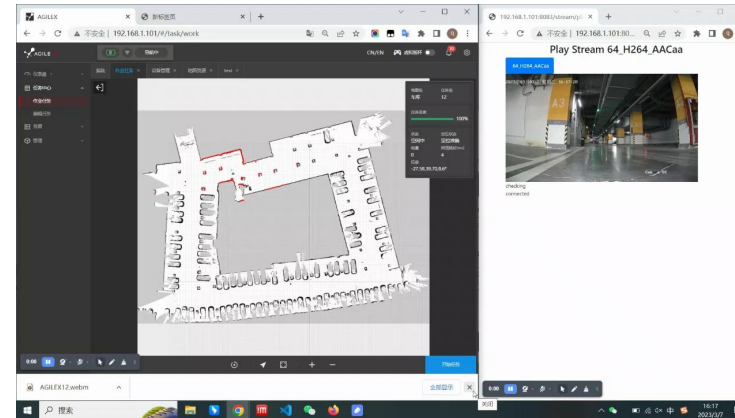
AGILEX
新标签页
不安全 | 192.168.1.101/#/task/work
CN/EN
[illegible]
首页
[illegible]
100%
12
-27.56,35.73,0.47
开始任务
AGILEX12.webm
全部显示
关闭
搜索
192.168.1.101:8083/stream/pl
不安全 | 192.168.1.101:80...
Play Stream 64_H264_AACaa
64_H264_AACaa
checking
connected
16:17
2023/3/7
0:00